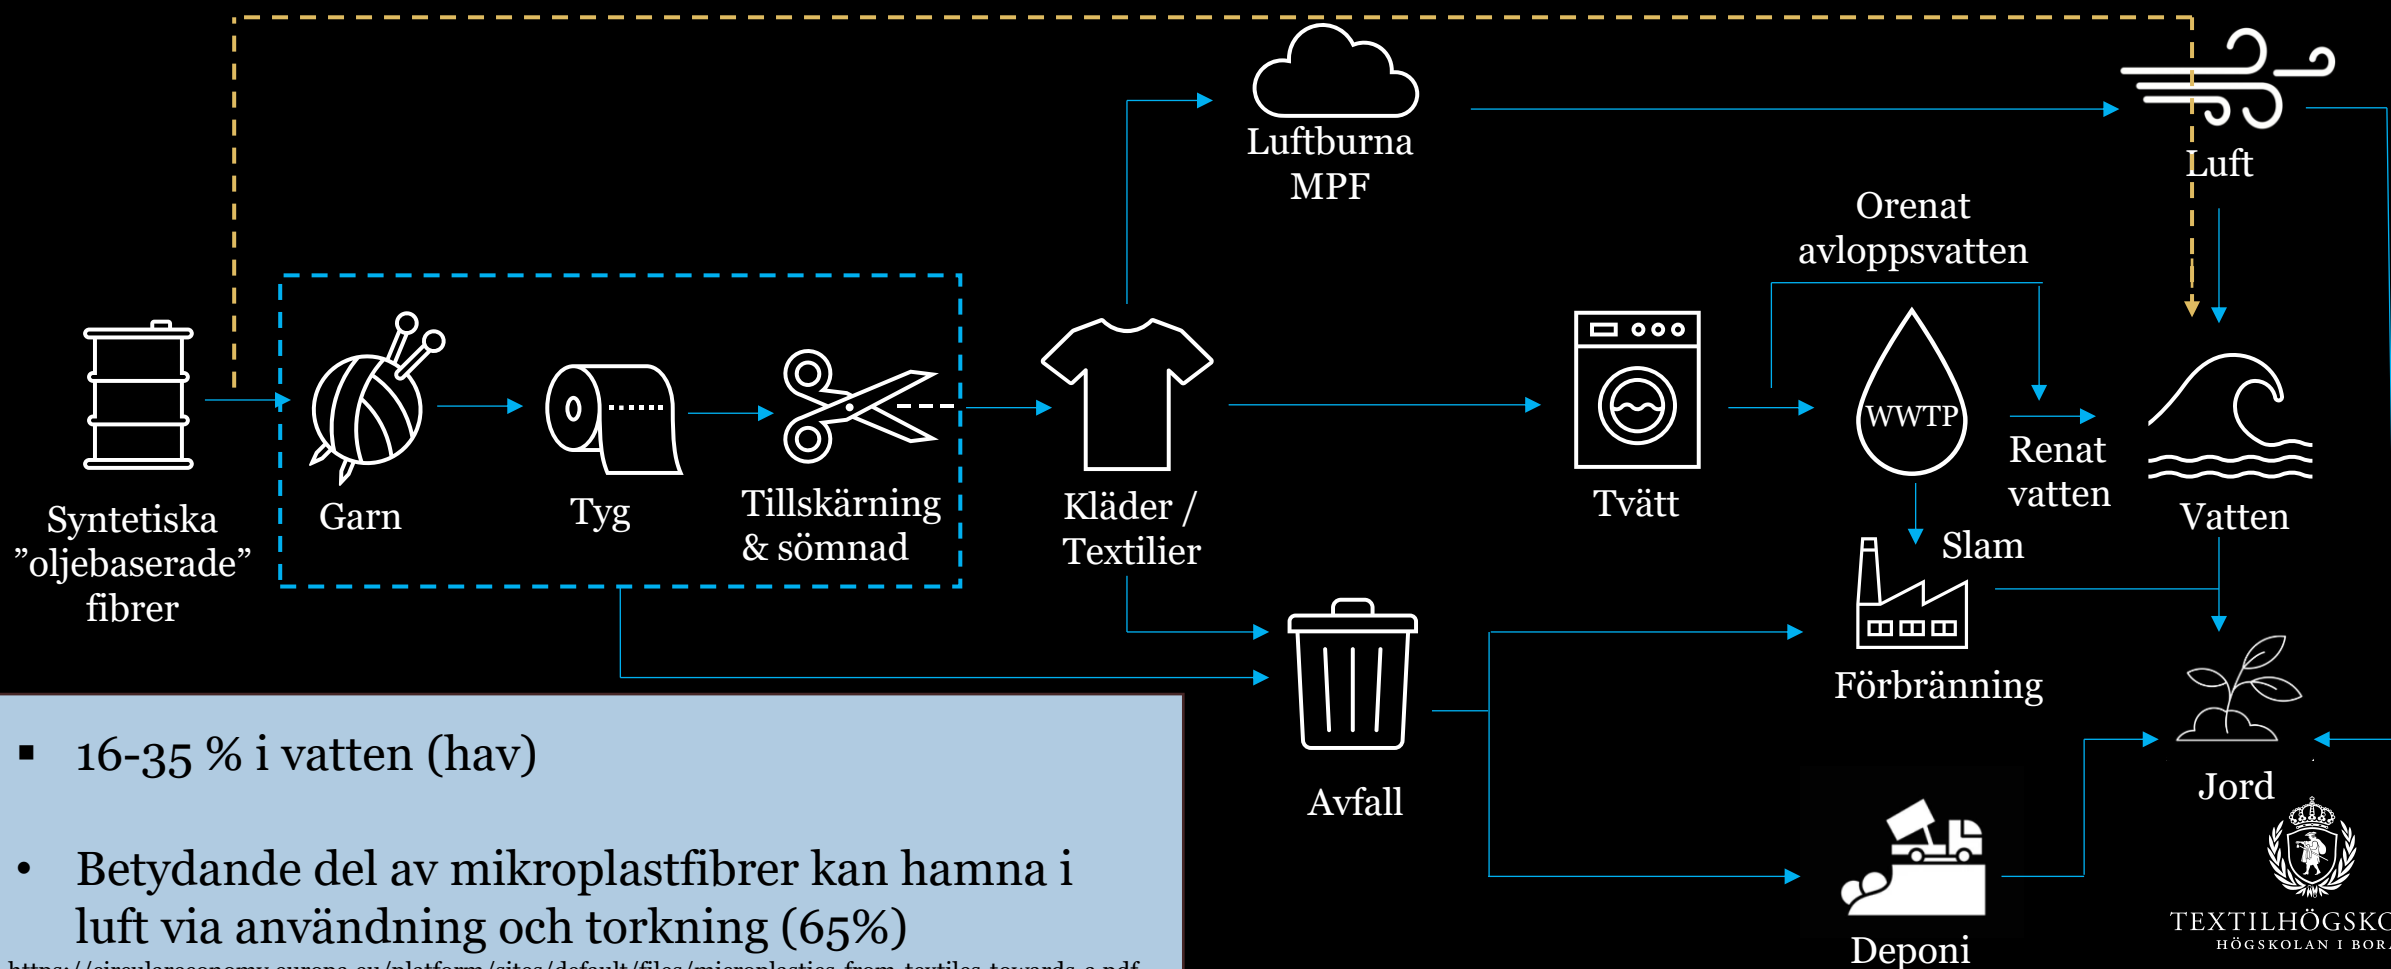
Luftburna MPF

Luft

Orenat avloppsvatten

Syntetiska ”oljebaserade” fibrer

Garn

Tyg

Tillskärning & sömnad

Kläder / Textilier

Tvätt

WWTP

Renat vatten

Vatten

Slam

Förbränning

Avfall

Jord

Deponi

▪ 16-35 % i vatten (hav)

• Betydande del av mikroplastfibrer kan hamna i luft via användning och torkning (65%)

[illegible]

TEXTILHÖGSKO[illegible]
HÖGSKOLAN I BOR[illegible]